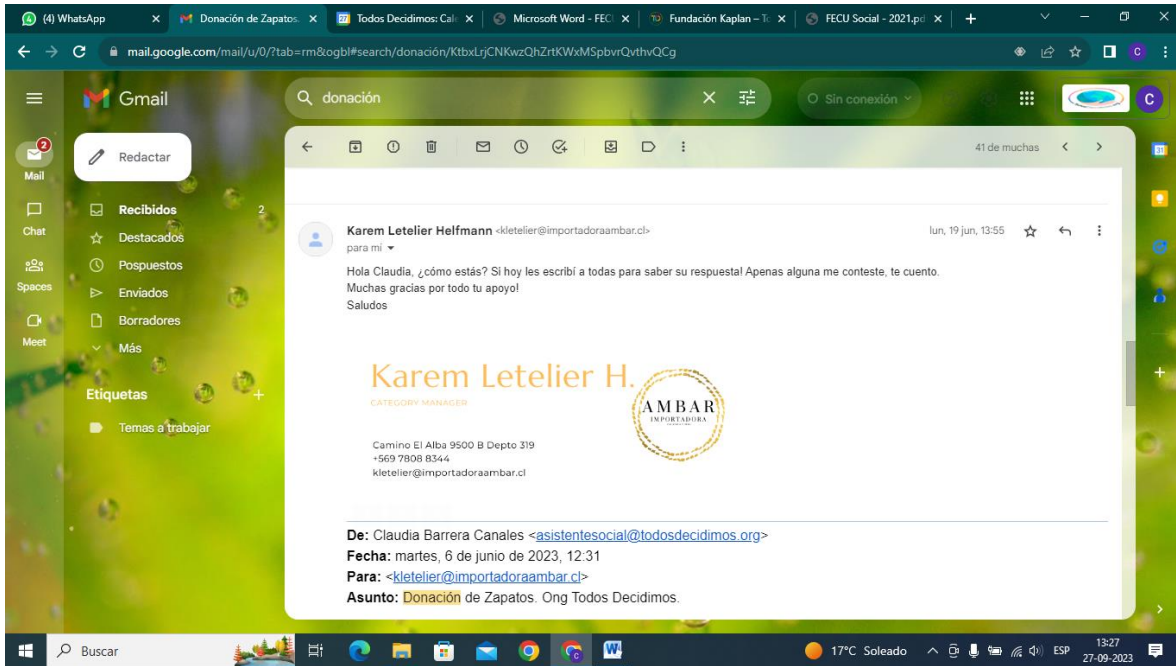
(4) WhatsApp
Donación de Zapatos.
Todos Decidimos: Cal
Microsoft Word - FEC
Fundación Kaplan – T
FECU Social - 2021.pd

mail.google.com/mail/u/0/?tab=rm&ogbl#search/donación/KtbxLrjCNKwzQhZrtKWxMSpbvrQvthvQCg

Gmail
donación
Sin conexión

41 de muchas

Mail 2
Chat
Spaces
Meet

Redactar
Recibidos 2
Destacados
Pospuestos
Enviados
Borradores
Más
Etiquetas
Temas a trabajar

Karem Letelier Helfmann <kletelier@importadoraambar.cl>
para mí
lun, 19 jun, 13:55

Hola Claudia, ¿cómo estás? Si hoy les escribí a todas para saber su respuesta! Apenas alguna me conteste, te cuento.
Muchas gracias por todo tu apoyo!
Saludos

Karem Letelier H.
CATEGORY MANAGER
AMBAR
IMPORTADORA
Camino El Alba 9500 B Depto 319
+569 7808 8344
kletelier@importadoraambar.cl

De: Claudia Barrera Canales <asistentesocial@todosdecidimos.org>
Fecha: martes, 6 de junio de 2023, 12:31
Para: <kletelier@importadoraambar.cl>
Asunto: Donación de Zapatos. Ong Todos Decidimos.

Buscar
17°C Soleado
ESP
13:27
27-09-2023